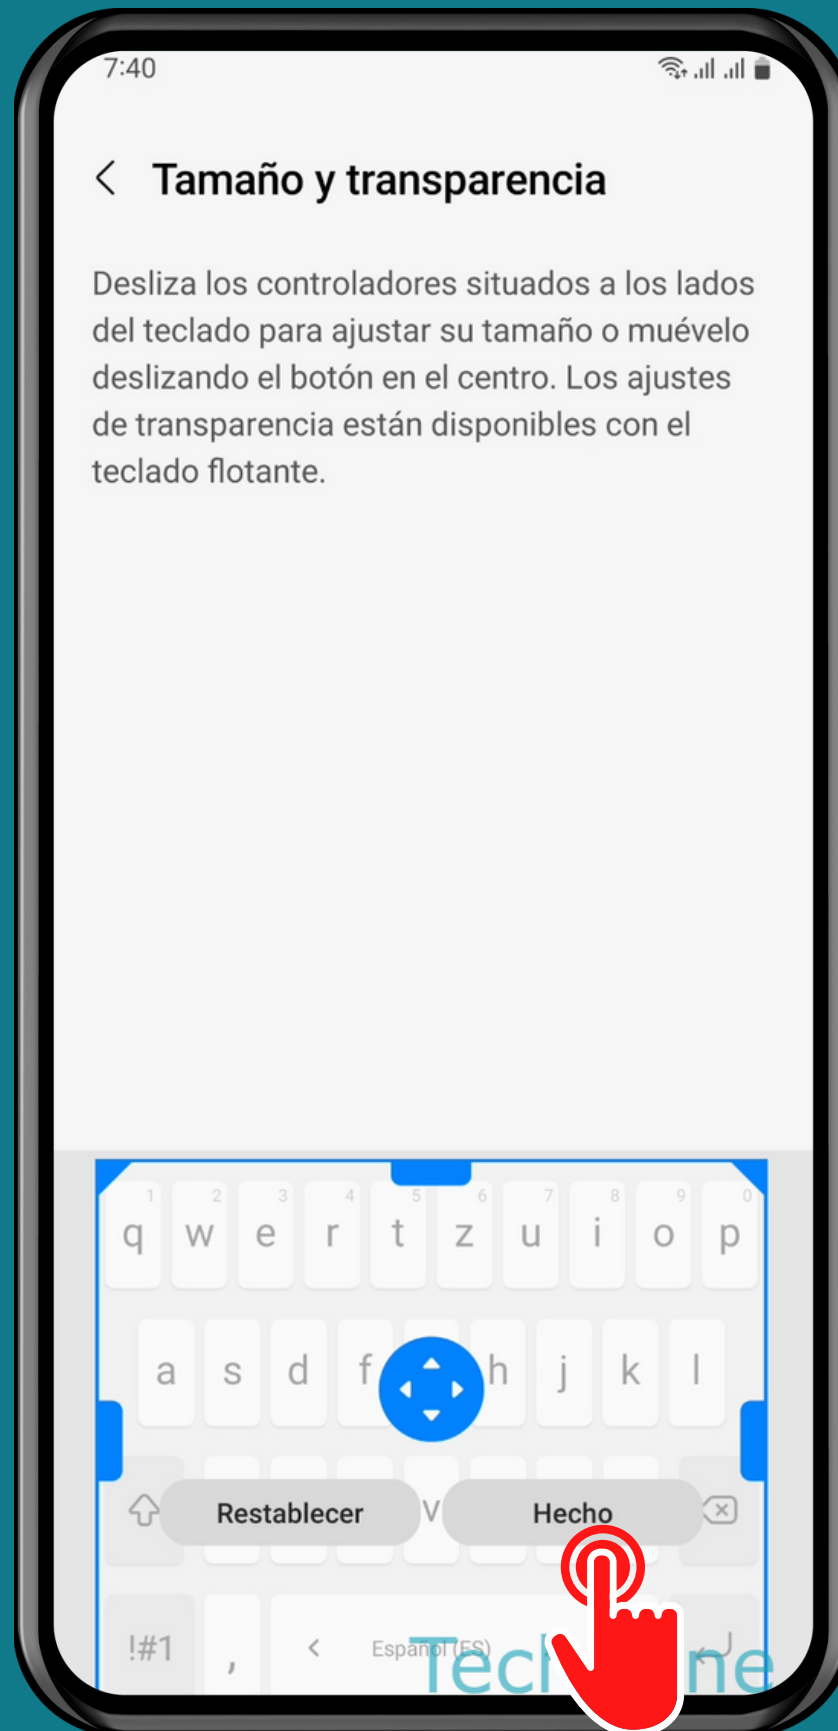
7:40

Tamaño y transparencia

Desliza los controladores situados a los lados del teclado para ajustar su tamaño o muévelo deslizando el botón en el centro. Los ajustes de transparencia están disponibles con el teclado flotante.

1 q 2 w 3 e 4 r 5 t 6 z 7 u 8 i 9 o 0 p

a s d f h j k l

v

Restablecer

Hecho

!#1 , < Español (ES)

Tech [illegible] ne